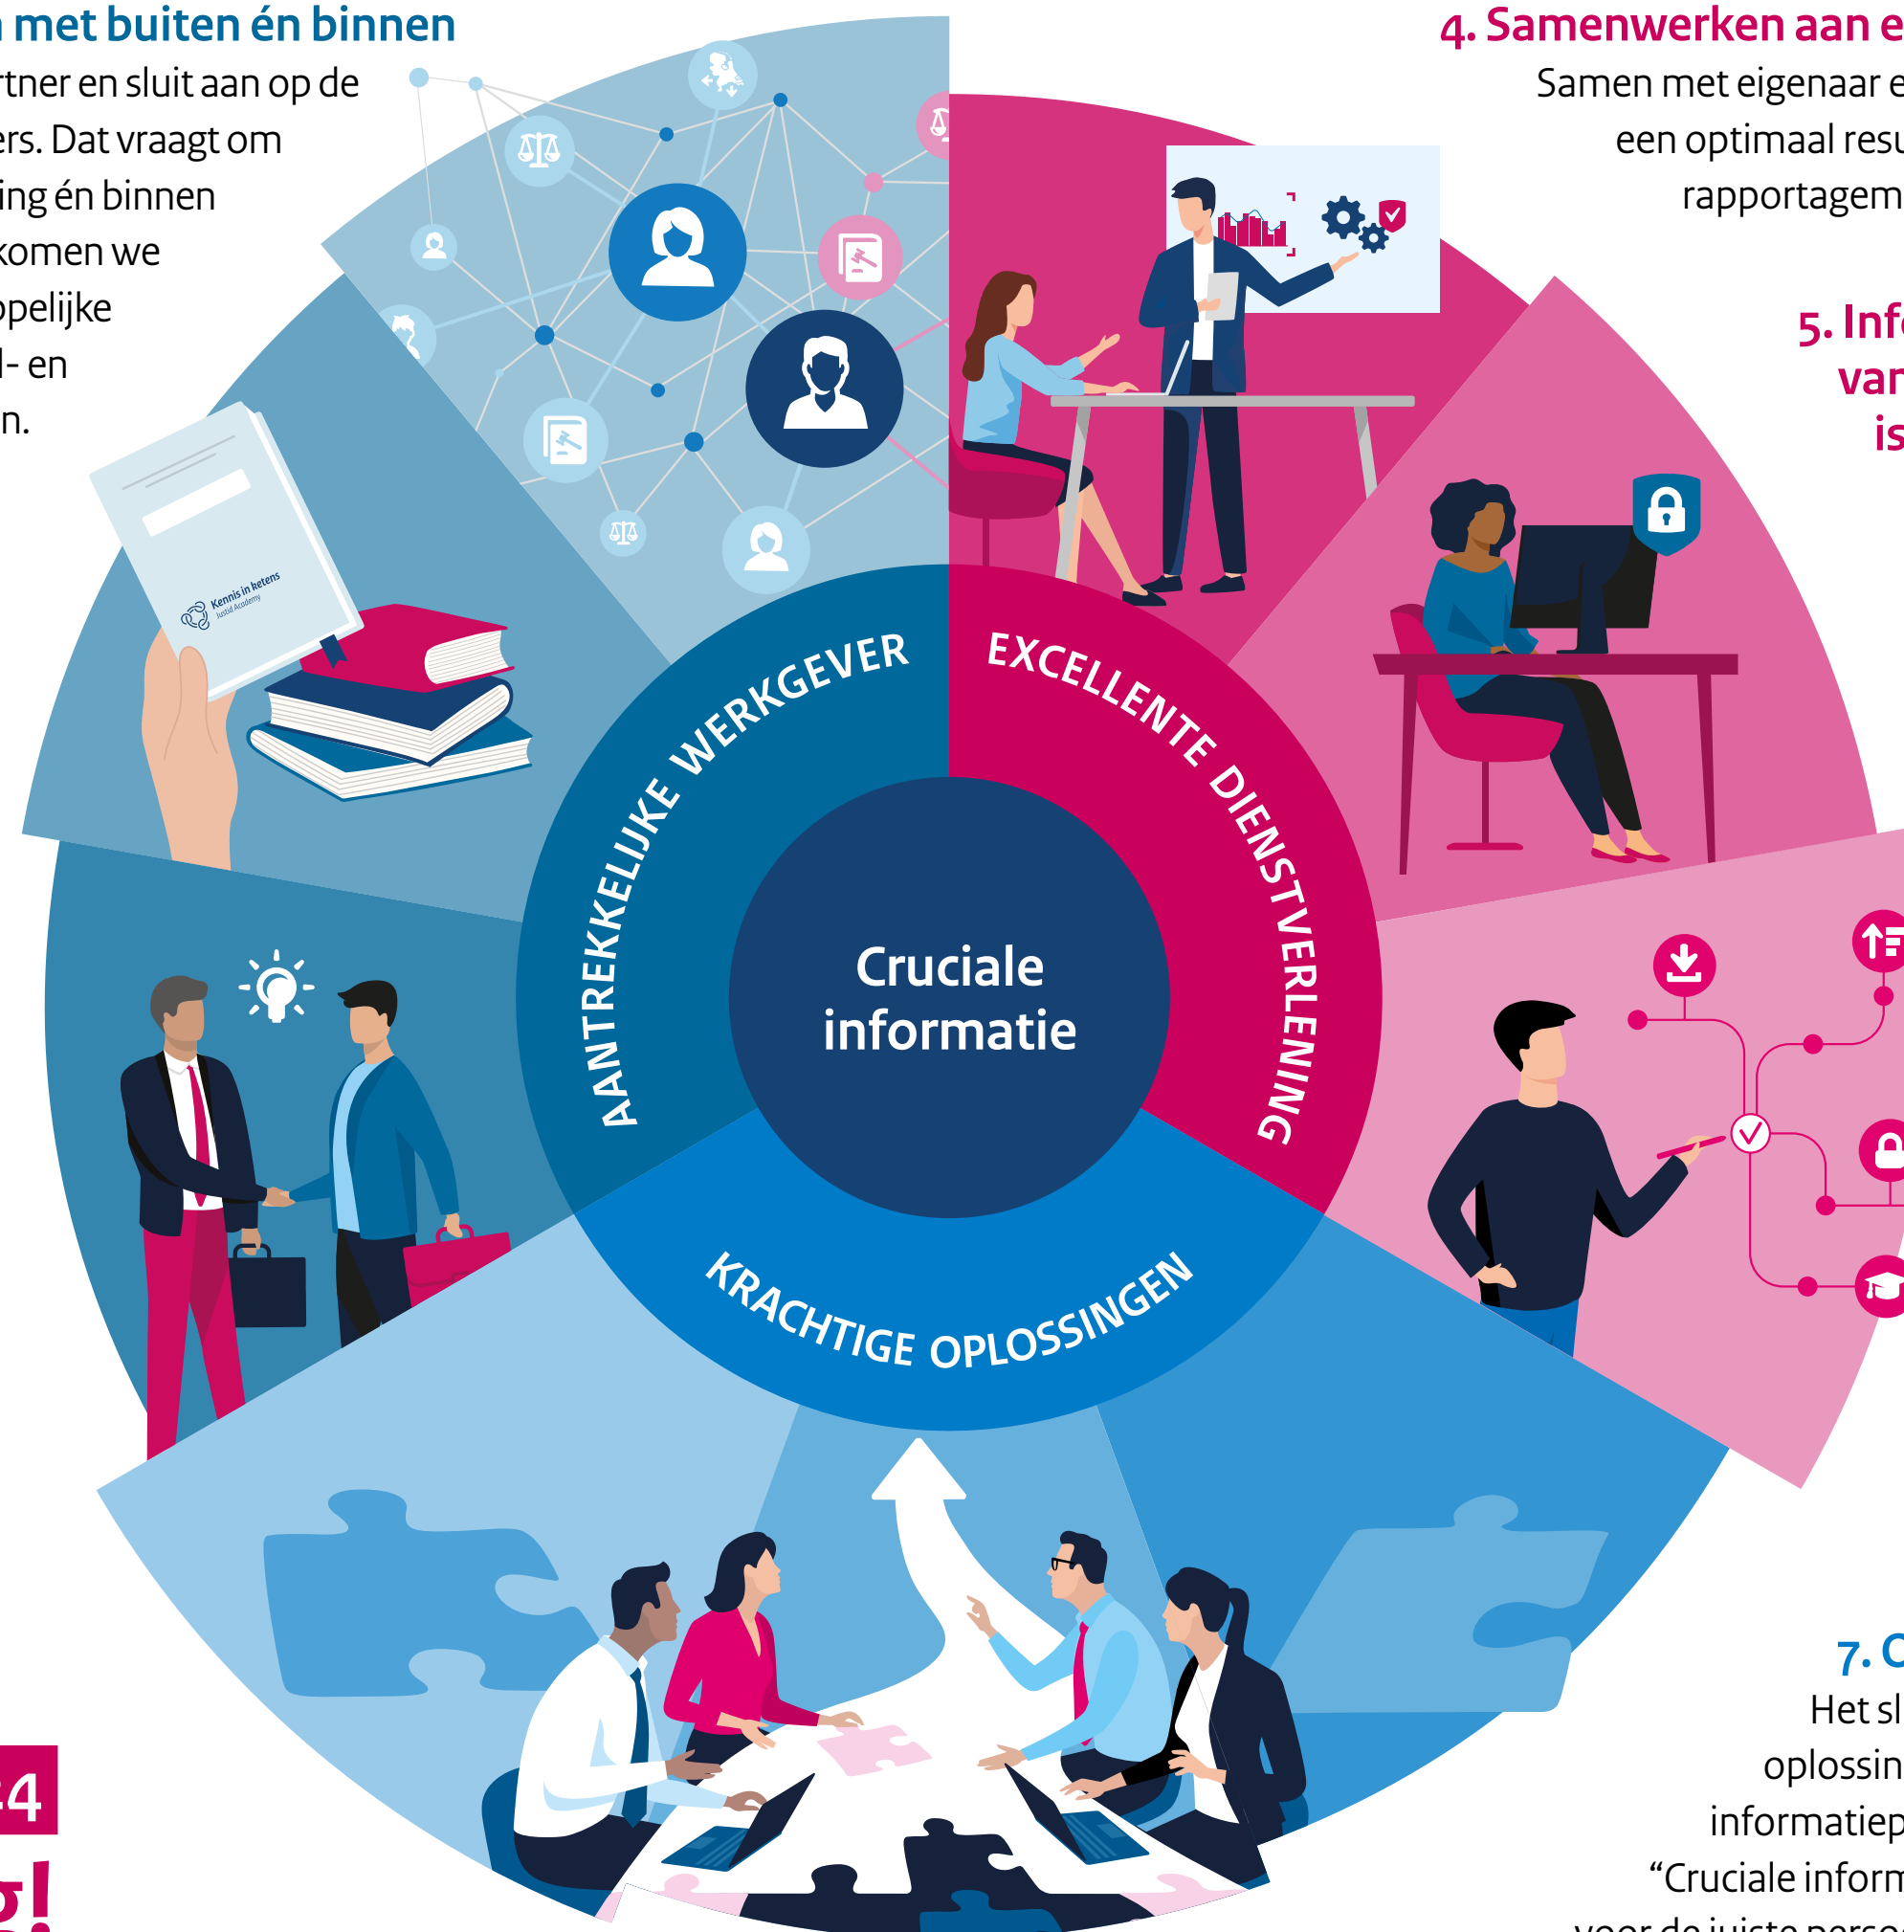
n met buiten én binnen
rtner en sluit aan op de ers. Dat vraagt om ing én binnen komen we ppelijke l- en n.

4. Samenwerken aan e
Samen met eigenaar e een optimaal resu rapportagem

5. Info van is

Kennis in ketens
Justid Academy

AANTREKKELIJKE WERKGEVER

EXCELLENTE DIENSTVERLENING

KRACHTIGE OPLOSSINGEN

Cruciale informatie

7. C
Het sl oplossin informatiep “Cruciale inform

4

g!